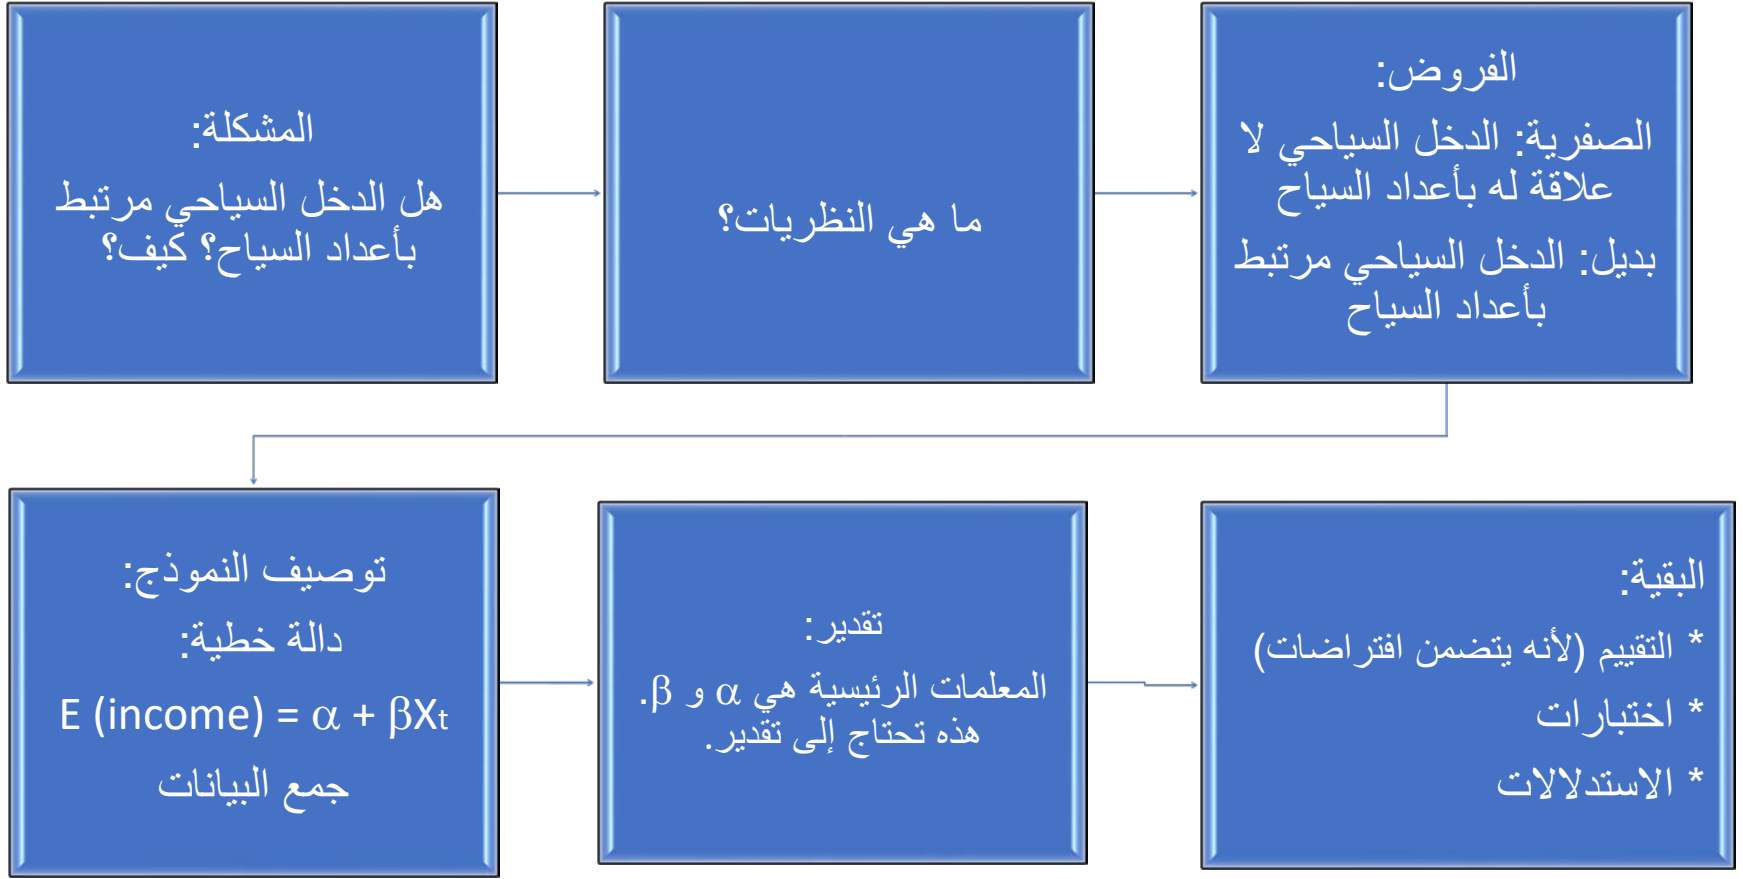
المشكلة:
هل الدخل السياحي مرتبط بأعداد السياح؟ كيف؟

ما هي النظريات؟

الفروض:
الصفرية: الدخل السياحي لا علاقة له بأعداد السياح
بديل: الدخل السياحي مرتبط بأعداد السياح

توصيف النموذج:
دالة خطية:
$E\ (income) = \alpha + \beta X_t$
جمع البيانات

تقدير:
المعلمات الرئيسية هي $\alpha$ و $\beta$.
هذه تحتاج إلى تقدير.

البقية:
* التقييم (لأنه يتضمن افتراضات)
* اختبارات
* الاستدلالات